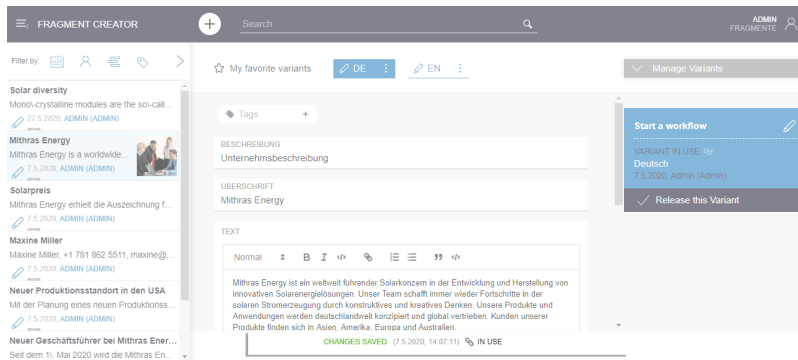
FRAGMENT CREATOR

Search

ADMIN
FRAGMENTE

Filter by:

Solar diversity
Mono\-crystalline modules are the so\-call...
7.5.2020, ADMIN (ADMIN)

Mithras Energy
Mithras Energy is a worldwide...
7.5.2020, ADMIN (ADMIN)

Solarpreis
Mithras Energy erhielt die Auszeichnung f...
7.5.2020, ADMIN (ADMIN)

Maxine Miller
Maxine Miller, +1 781 862 5511, maxine@...
7.5.2020, ADMIN (ADMIN)

Neuer Produktionsstandort in den USA
Mit der Planung eines neuen Produktionss...
7.5.2020, ADMIN (ADMIN)

Neuer Geschäftsführer bei Mithras Ener...
Seit dem 1. Mai 2020 wird die Mithras En...

My favorite variants

DE

EN

Tags

BESCHREIBUNG
Unternehmsbeschreibung

ÜBERSCHRIFT
Mithras Energy

TEXT

Normal B I

Mithras Energy ist ein weltweit führender Solarkonzern in der Entwicklung und Herstellung von innovativen Solarenergielösungen. Unser Team schafft immer wieder Fortschritte in der solaren Stromerzeugung durch konstruktives und kreatives Denken. Unsere Produkte und Anwendungen werden deutschlandweit konzipiert und global vertrieben. Kunden unserer Produkte finden sich in Asien, Amerika, Europa und Australien.

CHANGES SAVED (7.5.2020, 14:07:11) IN USE

Manage Variants

Start a workflow

VARIANT IN USE
Deutsch
7.5.2020, Admin (Admin)

Release this Variant